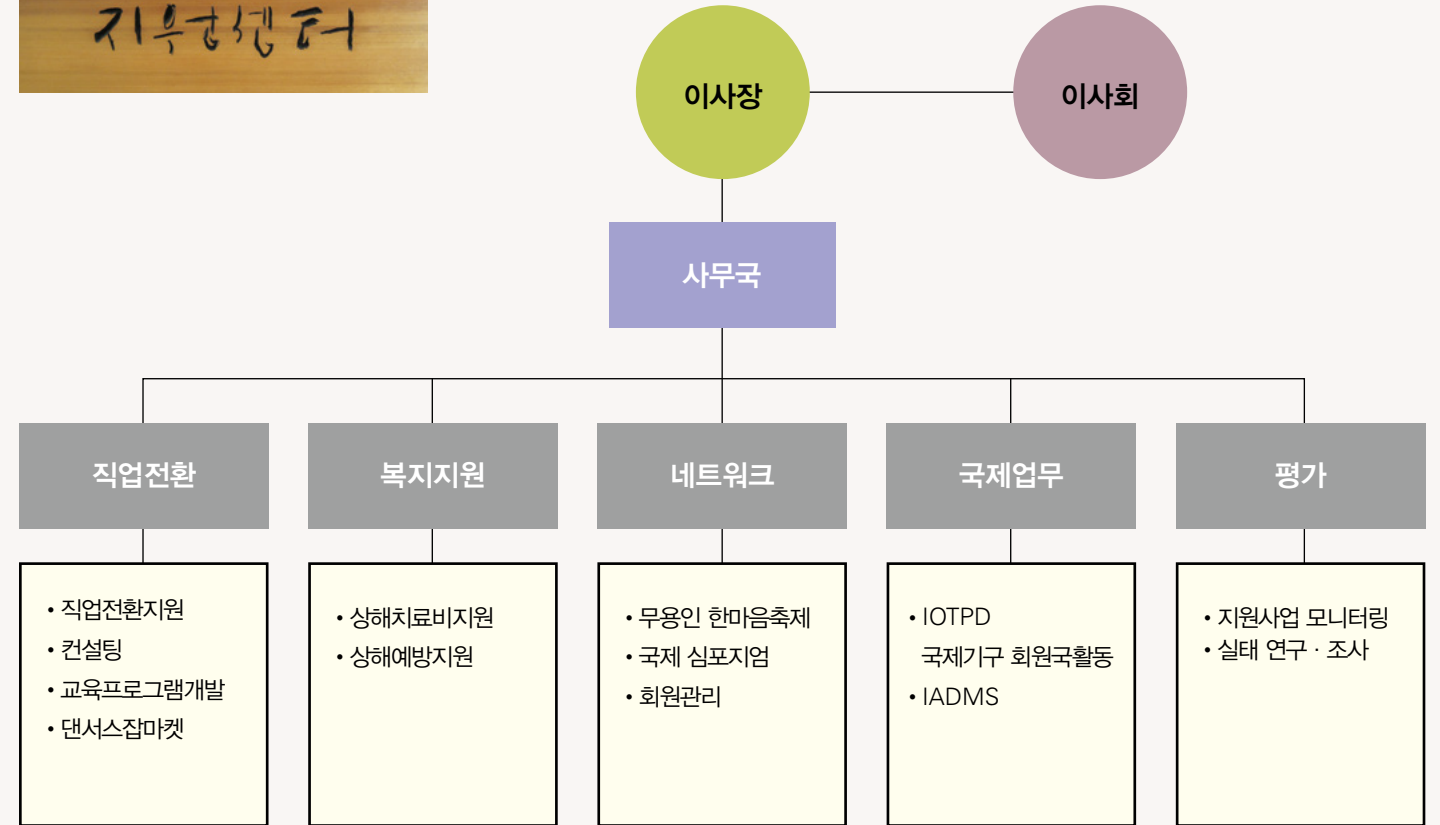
지원센터

이사장

이사회

사무국

직업전환

• 직업전환지원
• 컨설팅
• 교육프로그램개발
• 댄서스잡마켓

복지지원

• 상해치료비지원
• 상해예방지원

네트워크

• 무용인 한마음축제
• 국제 심포지엄
• 회원관리

국제업무

• IOTPD 국제기구 회원국활동
• IADMS

평가

• 지원사업 모니터링
• 실태 연구 · 조사